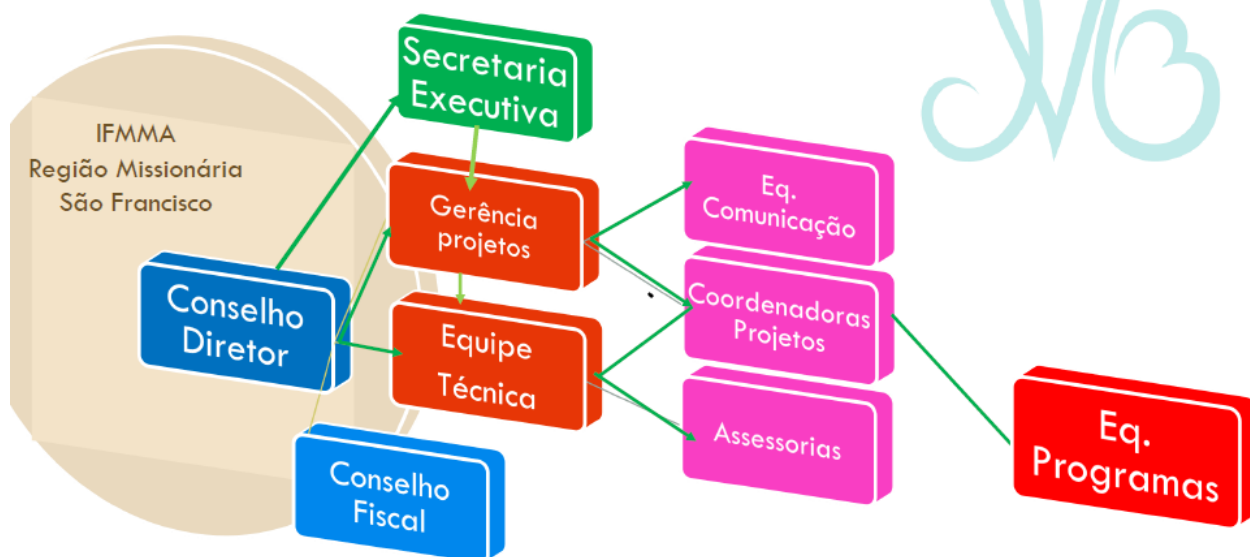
IFMMA
Região Missionária
São Francisco

Secretaria Executiva

Gerência projetos

Equipe Técnica

Conselho Diretor

Conselho Fiscal

Eq. Comunicação

Coordenadoras Projetos

Assessorias

Eq. Programas

MB